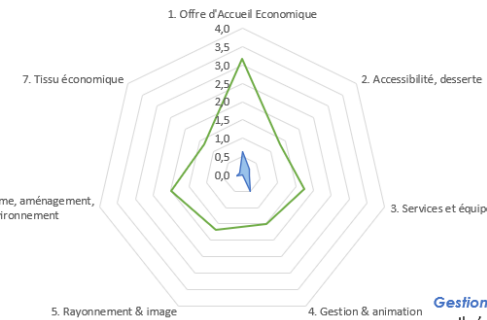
1. Offre d'Accueil Economique

4,0
3,5
3,0
2,5
2,0
1,5
1,0
0,5
0,0

2. Accessibilité, desserte

3. Services et équipe

4. Gestion & animation

5. Rayonnement & image

me, aménagement,
ironnement

7. Tissu économique

Gestion